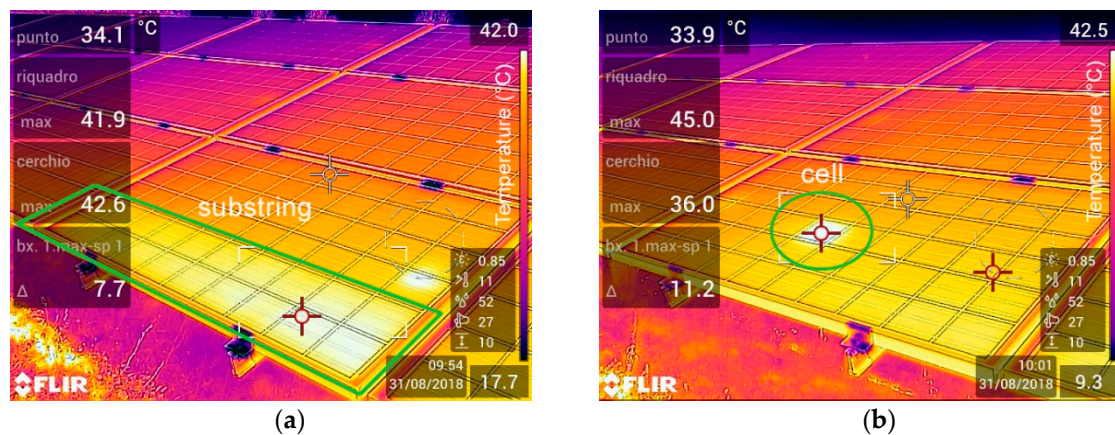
punto 34.1 °C
42.0
riquadro
max 41.9
cerchio
max 42.6
bx. 1.max-sp 1
Δ 7.7
substring
Temperature (°C)
0.85
11
52
27
10
09:54
31/08/2018
17.7
FLIR

(a)

punto 33.9 °C
42.5
riquadro
max 45.0
cerchio
max 36.0
bx. 1.max-sp 1
Δ 11.2
cell
Temperature (°C)
0.85
11
52
27
10
10:01
31/08/2018
9.3
FLIR

(b)